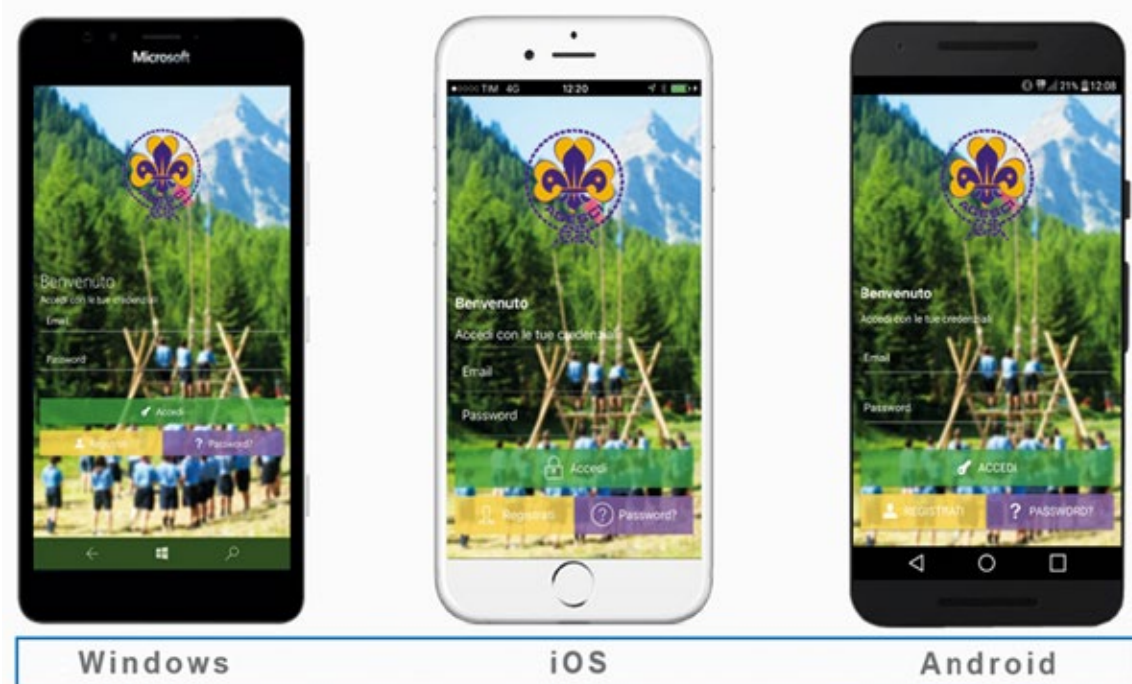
Microsoft

Benvenuto
Accedi con le tue credenziali
Email
Password
Accedi
Registrati
? Password?

●○○○○ TIM 4G 12:20

Benvenuto
Accedi con le tue credenziali
Email
Password
Accedi
Registrati
Password?

21% 12:08

Benvenuto
Accedi con le tue credenziali
Email
Password
ACCEDI
REGISTRATI
? PASSWORD?

Windows

iOS

Android